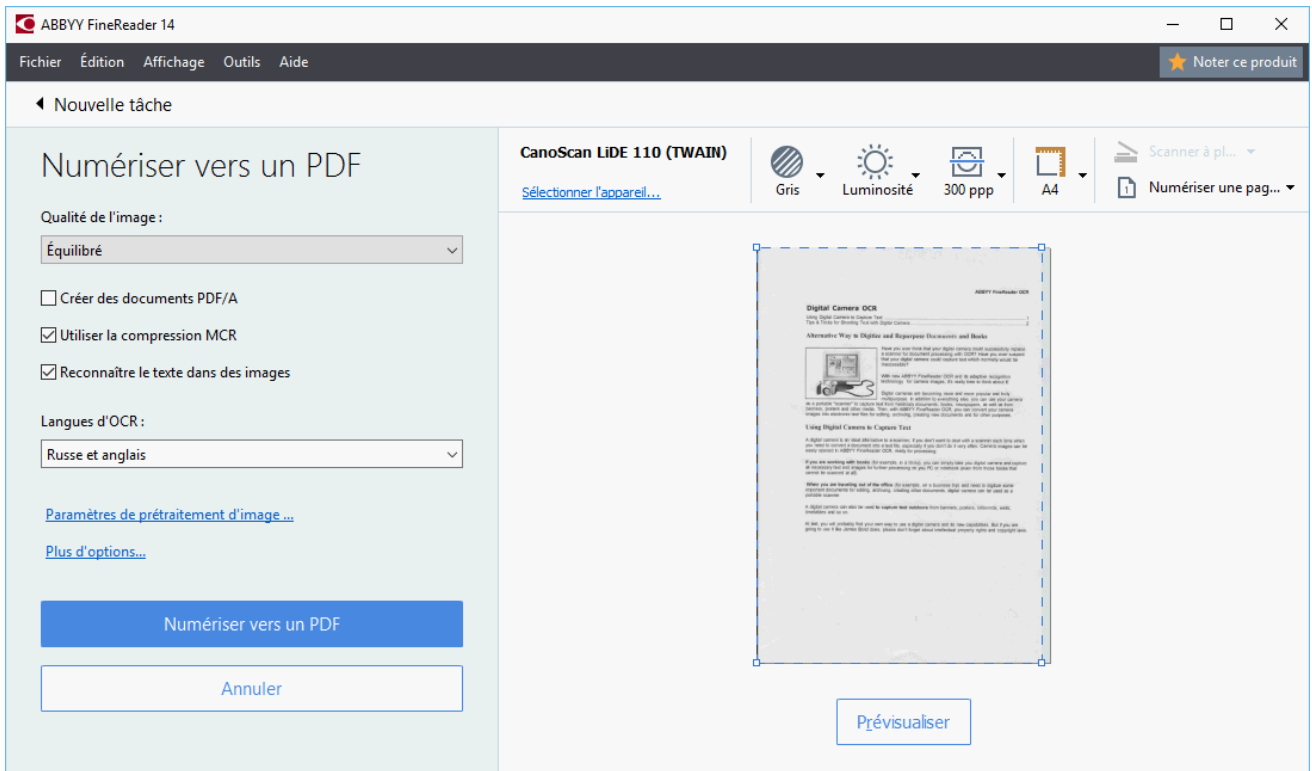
ABBYY FineReader 14

Fichier Édition Affichage Outils Aide

Noter ce produit

Nouvelle tâche

Numériser vers un PDF

Qualité de l'image :

Équilibré

Créer des documents PDF/A

Utiliser la compression MCR

Reconnaître le texte dans des images

Langues d'OCR :

Russe et anglais

Paramètres de prétraitement d'image ...

Plus d'options...

Numériser vers un PDF

Annuler

CanoScan LiDE 110 (TWAIN)

Sélectionner l'appareil...

Gris

Luminosité

300 ppp

A4

Scanner à pl...

Numériser une pag...

ABBYY FineReader OCR

Digital Camera OCR

Alternative Way to Digitize and Repurpose Documents and Books

Using Digital Camera to Capture Text

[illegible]

Prévisualiser